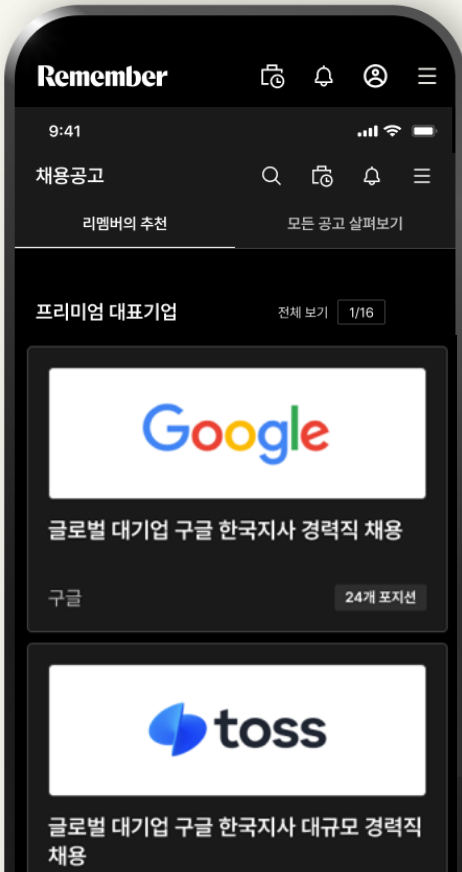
Remember

9:41

채용공고

리멤버의 추천

모든 공고 살펴보기

프리미엄 대표기업

전체 보기

1/16

Google

글로벌 대기업 구글 한국지사 경력직 채용

구글

24개 포지션

toss

글로벌 대기업 구글 한국지사 대규모 경력직 채용